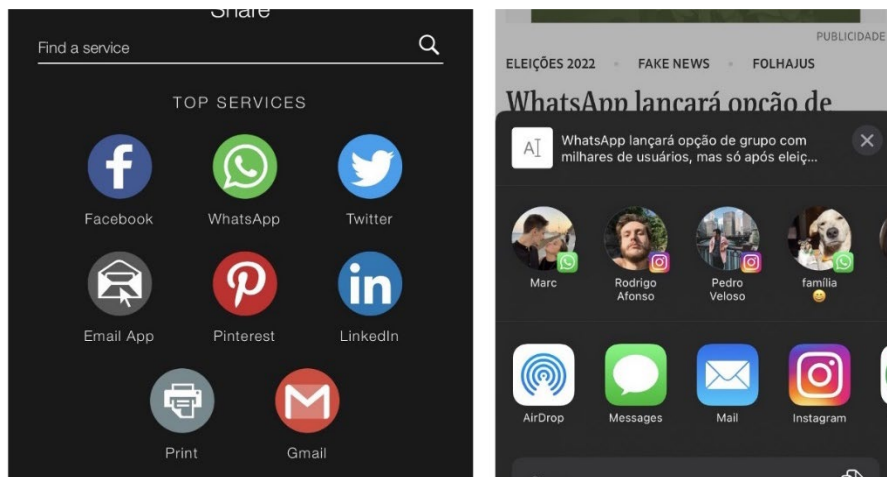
Share

Find a service

TOP SERVICES

Facebook

WhatsApp

Twitter

Email App

Pinterest

LinkedIn

Print

Gmail

PUBLICIDADE

ELEIÇÕES 2022 • FAKE NEWS • FOLHAJUS

WhatsApp lançará opção de

WhatsApp lançará opção de grupo com milhares de usuários, mas só após eleiç...

Marc

Rodrigo Afonso

Pedro Veloso

família 😀

AirDrop

Messages

Mail

Instagram